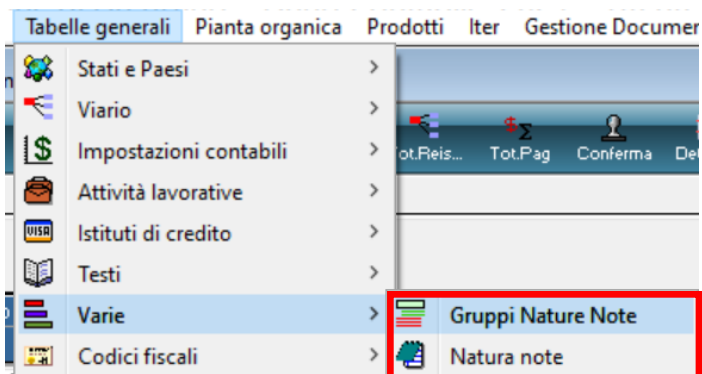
Tabelle generali Pianta organica Prodotti Iter Gestione Documer

Stati e Paesi >
Viario >
Impostazioni contabili >
Attività lavorative >
Istituti di credito >
Testi >
Varie >
Codici fiscali >

Tot.Reis... Tot.Pag Conferma De

Gruppi Nature Note
Natura note